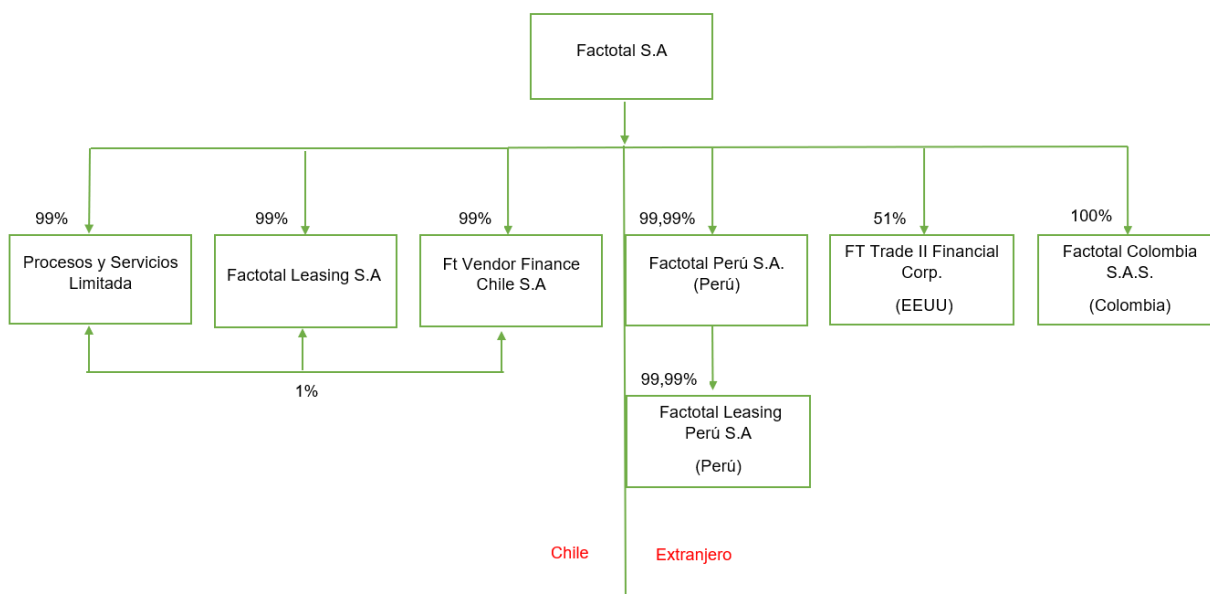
Factotal S.A

99%
Procesos y Servicios Limitada

99%
Factotal Leasing S.A

99%
Ft Vendor Finance Chile S.A

1%

99,99%
Factotal Perú S.A. (Perú)

99,99%
Factotal Leasing Perú S.A

(Perú)

51%
FT Trade II Financial Corp.

(EEUU)

100%
Factotal Colombia S.A.S.

(Colombia)

Chile

Extranjero